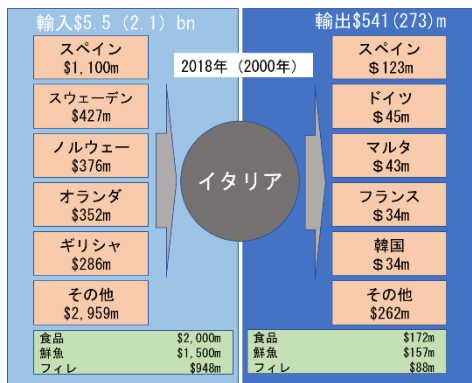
輸入$5.5（2.1）bn

2018年（2000年）

スペイン
$1,100m

スウェーデン
$427m

ノルウェー
$376m

オランダ
$352m

ギリシャ
$286m

その他
$2,959m

| 食品 | $2,000m |
|---|---|
| 鮮魚 | $1,500m |
| フィレ | $948m |

イタリア

輸出$541(273)m

スペイン
＄123m

ドイツ
＄45m

マルタ
$43m

フランス
＄34m

韓国
＄34m

その他
$262m

| 食品 | $172m |
|---|---|
| 鮮魚 | $157m |
| フィレ | $88m |